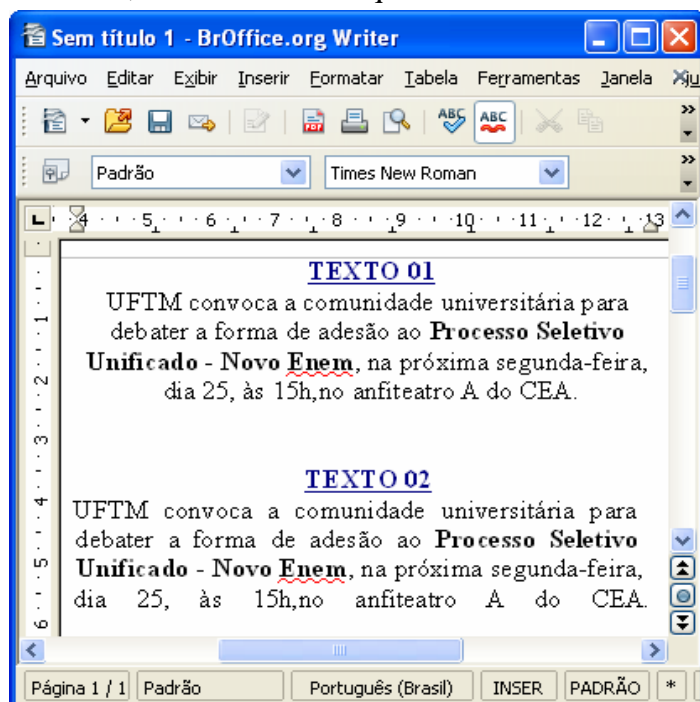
Sem título 1 - BrOffice.org Writer

Arquivo Editar Exibir Inserir Formatar Tabela Ferramentas Janela Aju

Padrão Times New Roman

4 · 5 · 6 · 7 · 8 · 9 · 10 · 11 · 12 · 13

TEXTO 01

UFTM convoca a comunidade universitária para debater a forma de adesão ao **Processo Seletivo Unificado - Novo Enem**, na próxima segunda-feira, dia 25, às 15h,no anfiteatro A do CEA.

TEXTO 02

UFTM convoca a comunidade universitária para debater a forma de adesão ao **Processo Seletivo Unificado - Novo Enem**, na próxima segunda-feira, dia 25, às 15h,no anfiteatro A do CEA.

Página 1 / 1 | Padrão | Português (Brasil) | INSER | PADRÃO | *